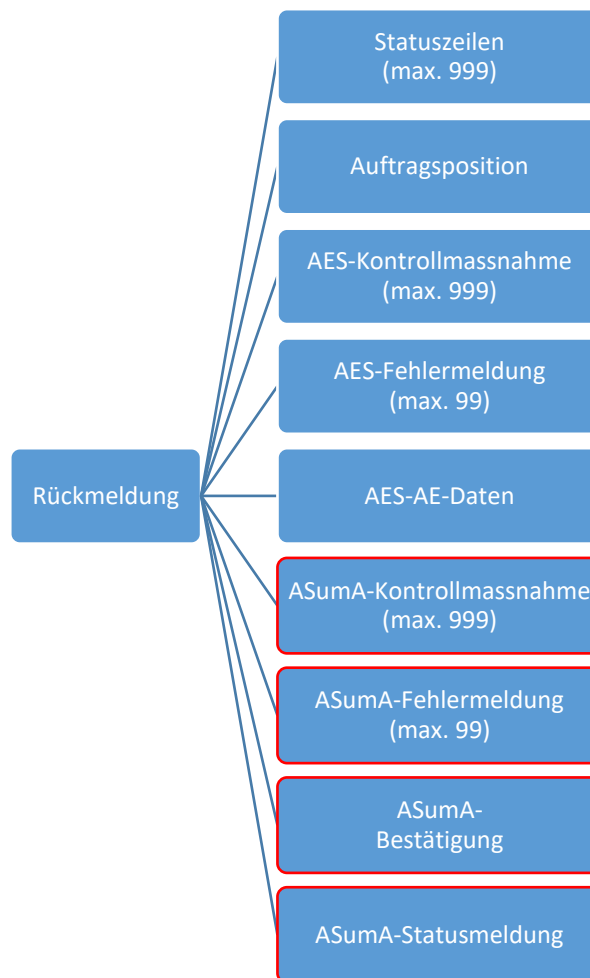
Rückmeldung

Statuszeilen (max. 999)

Auftragsposition

AES-Kontrollmassnahme (max. 999)

AES-Fehlermeldung (max. 99)

AES-AE-Daten

ASumA-Kontrollmassnahme (max. 999)

ASumA-Fehlermeldung (max. 99)

ASumA-Bestätigung

ASumA-Statusmeldung